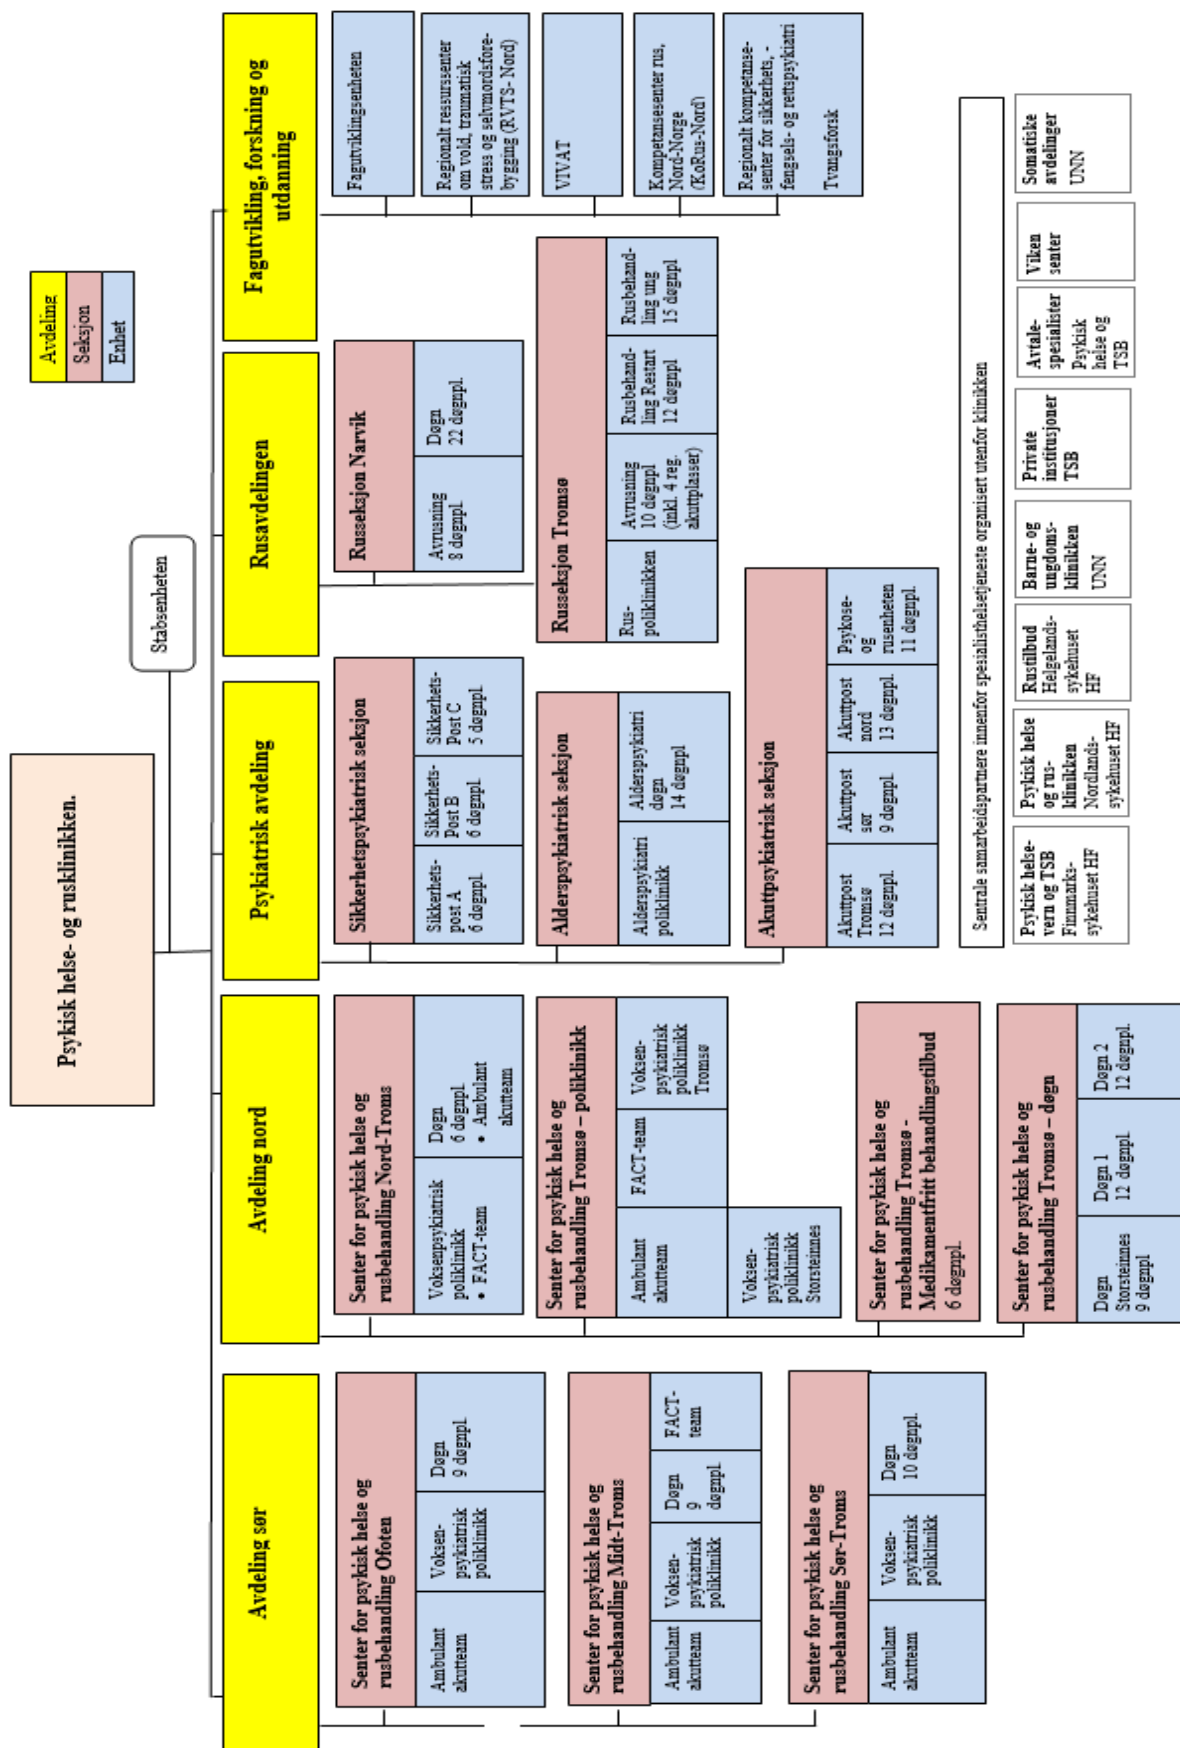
Avdeling
Seksjon
Enhet

Psykisk helse- og rusklinikken.

Stabsenheten

Fagutvikling, forskning og utdanning

Fagutviklingsenheten

Regionalt ressurssenter om vold, traumatisk stress og selvmordsforebygging (RVTS- Nord)

VIVAT

Kompetansesenter rus, Nord-Norge (KoRus-Nord)

Regionalt kompetansesenter for sikkerhets-, fengsels- og rettspsykiatri

Tvangsforsk

Rusavdelingen

Russeksjon Narvik

Avrusning 8 døgnpl

Døgn 22 døgnpl

Russeksjon Tromsø

Rus-poliklinikken

Avrusning 10 døgnpl (inkl. 4 reg. akuttplasser)

Rusbehandling Restart 12 døgnpl

Rusbehandling ung 15 døgnpl

Psykiatrisk avdeling

Sikkerhetspsykiatrisk seksjon

Sikkerhets-post A 6 døgnpl

Sikkerhets-Post B 6 døgnpl

Sikkerhets-Post C 5 døgnpl

Alderspsykiatrisk seksjon

Alderspsykiatri poliklinikk

Alderspsykiatri døgn 14 døgnpl

Akuttpsykiatrisk seksjon

Akuttpost Tromsø 12 døgnpl

Akuttpost sør 9 døgnpl

Akuttpost nord 13 døgnpl

Psykose- og rusenheten 11 døgnpl

Sentrale samarbeidspartnere innenfor spesialisthelsetjeneste organisert utenfor klinikken

Psykisk helsevern og TSB Finnmarkssykehuset HF

Psykisk helse og rusklinikken Nordlandssykehuset HF

Rustilbud Helgelandssykehuset HF

Barne- og ungdomsklinikken UNN

Private institusjoner TSB

Avtalespesialister Psykisk helse og TSB

Viken senter

Somatiske avdelinger UNN

Avdeling nord

Senter for psykisk helse og rusbehandling Nord-Troms

Voksenpsykiatrisk poliklinikk
• FACT-team

Døgn 6 døgnpl
• Ambulant akutteam

Senter for psykisk helse og rusbehandling Tromsø – poliklinikk

Ambulant akutteam

FACT-team

Voksenpsykiatrisk poliklinikk Tromsø

Voksenpsykiatrisk poliklinikk Storsteinnes

Senter for psykisk helse og rusbehandling Tromsø - Medikamentfritt behandlingstilbud 6 døgnpl

Senter for psykisk helse og rusbehandling Tromsø – døgn

Døgn Storsteinnes 9 døgnpl

Døgn 1 12 døgnpl

Døgn 2 12 døgnpl

Avdeling sør

Senter for psykisk helse og rusbehandling Ofoten

Ambulant akutteam

Voksenpsykiatrisk poliklinikk

Døgn 9 døgnpl

Senter for psykisk helse og rusbehandling Midt-Troms

Ambulant akutteam

Voksenpsykiatrisk poliklinikk

Døgn 9 døgnpl

FACT-team

Senter for psykisk helse og rusbehandling Sør-Troms

Ambulant akutteam

Voksenpsykiatrisk poliklinikk

Døgn 10 døgnpl